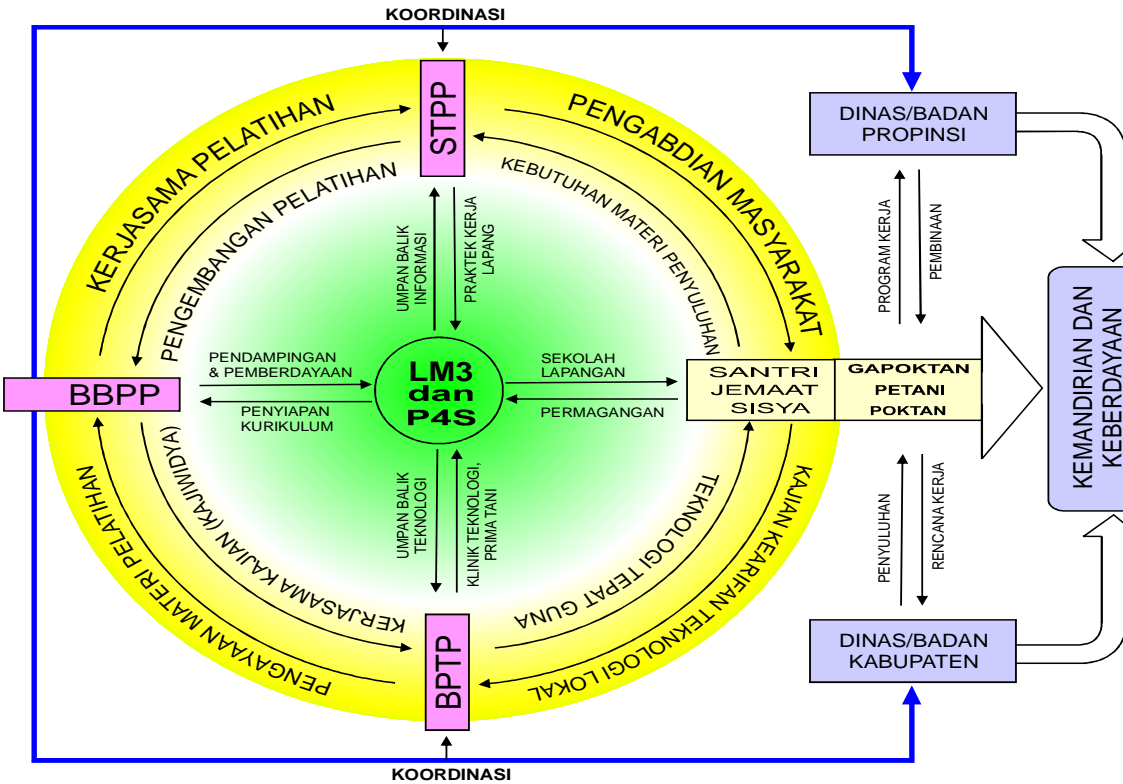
KOORDINASI

STPP

KERJASAMA PELATIHAN

PENGEMBANGAN PELATIHAN

PENGABDIAN MASYARAKAT

KEBUTUHAN MATERI PENYULUHAN

UMPAN BALIK INFORMASI

PRAKTEK KERJA LAPANG

DINAS/BADAN PROPINSI

PROGRAM KERJA

PEMBINAAN

KEMANDIRIAN DAN KEBERDAYAAN

BBPP

PENDAMPINGAN & PEMBERDAYAAN

PENYIAPAN KURIKULUM

LM3 dan P4S

SEKOLAH LAPANGAN

PERMAGANGAN

SANTRI JEMAAT SISYA

GAPOKTAN PETANI POKTAN

UMPAN BALIK TEKNOLOGI

KLINIK TEKNOLOGI, PRIMA TANI

PENGAYAAN MATERI PELATIHAN

KERJASAMA KAJIAN (KAJIWIDYA)

TEKNOLOGI TEPAT GUNA

KAJIAN KEARIFAN TEKNOLOGI LOKAL

PENYULUHAN

RENCANA KERJA

DINAS/BADAN KABUPATEN

BPTP

KOORDINASI